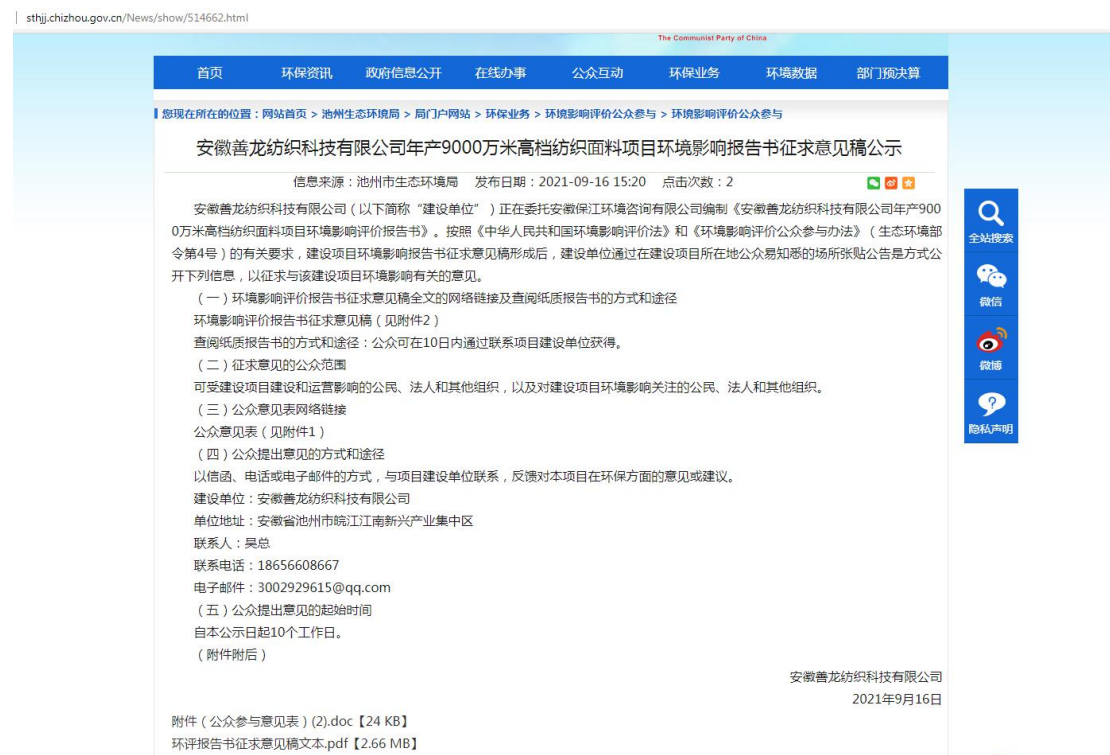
sthjj.chizhou.gov.cn/News/show/514662.html

The Communist Party of China

首页 环保资讯 政府信息公开 在线办事 公众互动 环保业务 环境数据 部门预决算

您现在所在的位置：网站首页 > 池州生态环境局 > 局门户网站 > 环保业务 > 环境影响评价公众参与 > 环境影响评价公众参与

安徽善龙纺织科技有限公司年产9000万米高档纺织面料项目环境影响报告书征求意见稿公示

信息来源：池州市生态环境局 发布日期：2021-09-16 15:20 点击次数：2

安徽善龙纺织科技有限公司（以下简称"建设单位"）正在委托安徽保江环境咨询有限公司编制《安徽善龙纺织科技有限公司年产9000万米高档纺织面料项目环境影响评价报告书》。按照《中华人民共和国环境影响评价法》和《环境影响评价公众参与办法》（生态环境部令第4号）的有关要求，建设项目环境影响报告书征求意见稿形成后，建设单位通过在建设项目所在地公众易知悉的场所张贴公告是方式公开下列信息，以征求与该建设项目环境影响有关的意见。

（一）环境影响评价报告书征求意见稿全文的网络链接及查阅纸质报告书的方式和途径

环境影响评价报告书征求意见稿（见附件2）

查阅纸质报告书的方式和途径：公众可在10日内通过联系项目建设单位获得。

（二）征求意见的公众范围

可受建设项目建设和运营影响的公民、法人和其他组织，以及对建设项目环境影响关注的公民、法人和其他组织。

（三）公众意见表网络链接

公众意见表（见附件1）

（四）公众提出意见的方式和途径

以信函、电话或电子邮件的方式，与项目建设单位联系，反馈对本项目在环保方面的意见或建议。

建设单位：安徽善龙纺织科技有限公司

单位地址：安徽省池州市皖江江南新兴产业集中区

联系人：吴总

联系电话：18656608667

电子邮件：3002929615@qq.com

（五）公众提出意见的起始时间

自本公示日起10个工作日。

（附件附后）

安徽善龙纺织科技有限公司

2021年9月16日

附件（公众参与意见表）(2).doc【24 KB】

环评报告书征求意见稿文本.pdf【2.66 MB】

全站搜索
微信
微博
隐私声明